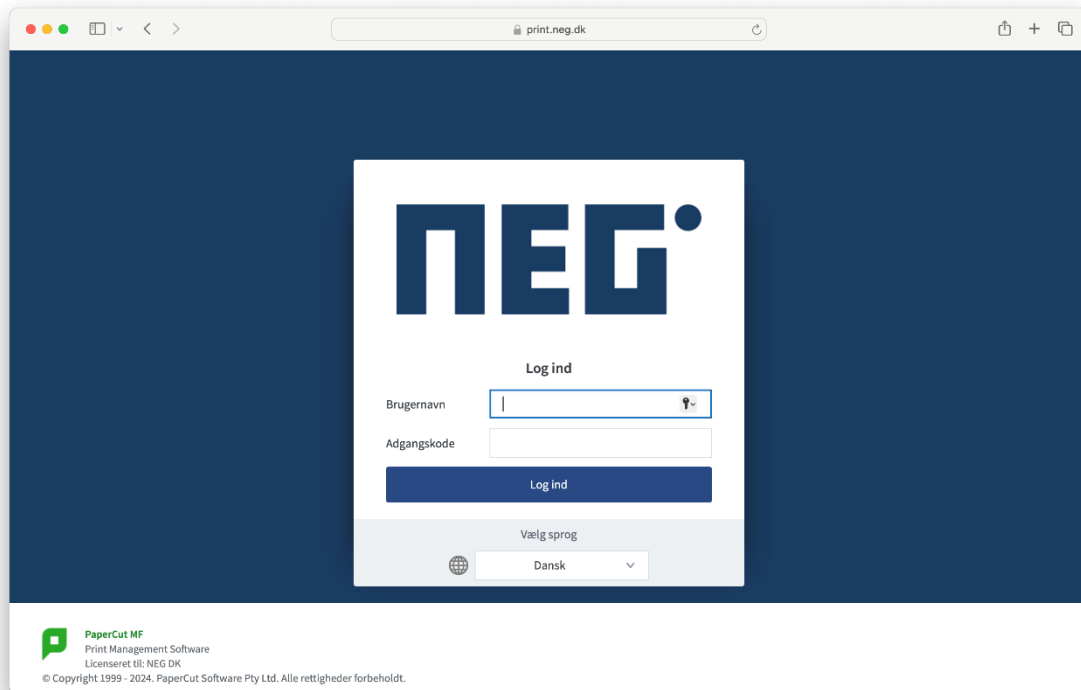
print.neg.dk

NEG

Log ind

Brugernavn

Adgangskode

Log ind

Vælg sprog

Dansk

PaperCut MF
Print Management Software
Licenseret til: NEG DK
© Copyright 1999 - 2024. PaperCut Software Pty Ltd. Alle rettigheder forbeholdt.